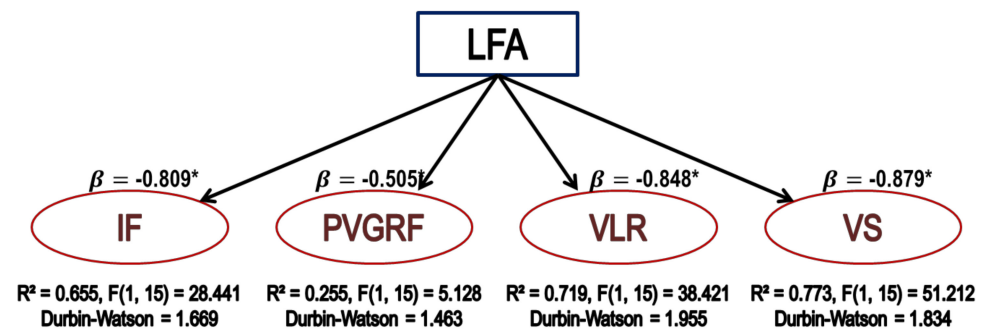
LFA

$\beta$ = -0.809*

$\beta$ = -0.505*

$\beta$ = -0.848*

$\beta$ = -0.879*

IF

PVGRF

VLR

VS

R² = 0.655, F(1, 15) = 28.441
Durbin-Watson = 1.669

R² = 0.255, F(1, 15) = 5.128
Durbin-Watson = 1.463

R² = 0.719, F(1, 15) = 38.421
Durbin-Watson = 1.955

R² = 0.773, F(1, 15) = 51.212
Durbin-Watson = 1.834